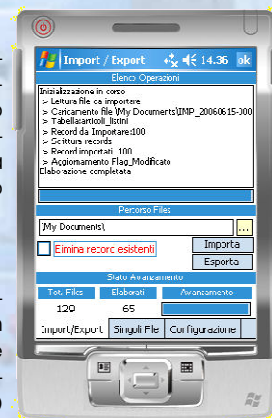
Import / Export 14.36 ok

Elenco Operazioni

Inizializzazione in corso
> Lettura file da importare
> Caricamento file \My Documents\IMP_20060615-000
> Tabella:articoli_listini
> Record da Importare:100
> Scrittura records
> Record importati: 100
> Aggiornamento Flag_Modificato
Elaborazione completata

Percorso Files

\My Documents\

...

Elimina record esistenti

Importa

Esporta

Stato Avanzamento

| Tot. Files | Elaborati | Avanzamento |
|---|---|---|
| 120 | 65 | |

Import/Export | Singoli File | Configurazione